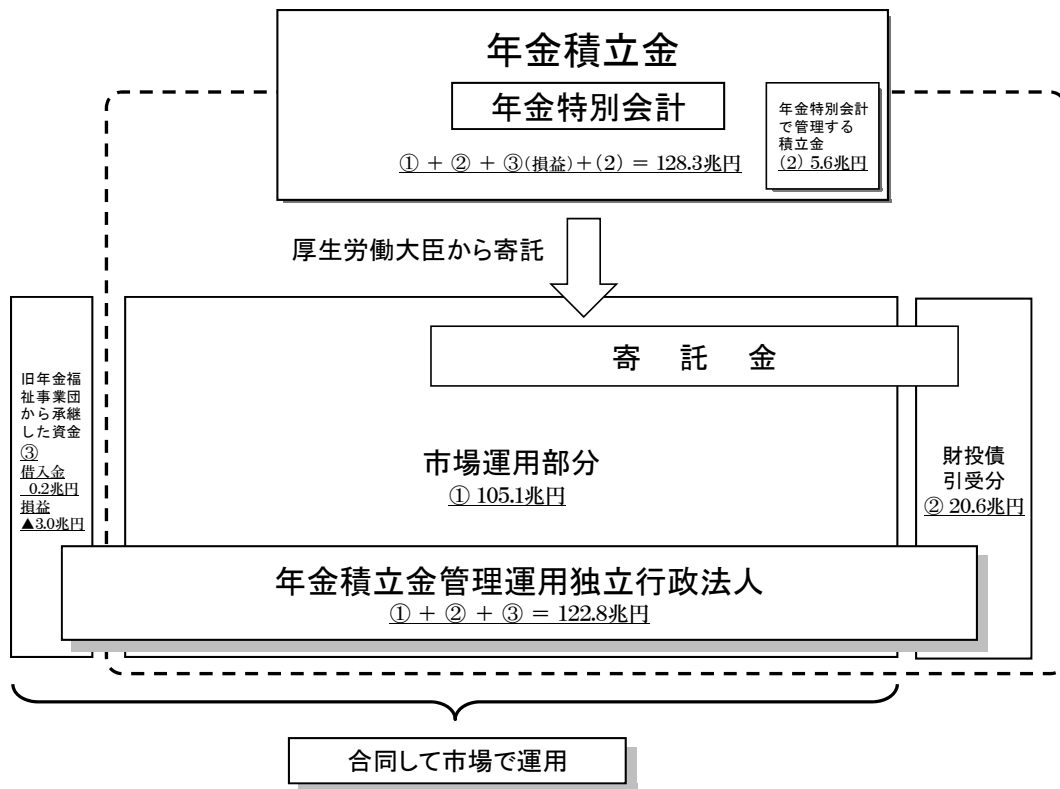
年金積立金

年金特別会計

① ＋ ② ＋ ③(損益)＋(2) ＝ 128.3兆円

年金特別会計で管理する積立金
(2) 5.6兆円

厚生労働大臣から寄託

旧年金福祉事業団から承継した資金
③
借入金
0.2兆円
損益
▲3.0兆円

寄　託　金

市場運用部分
① 105.1兆円

財投債引受分
② 20.6兆円

年金積立金管理運用独立行政法人
① ＋ ② ＋ ③ ＝ 122.8兆円

合同して市場で運用